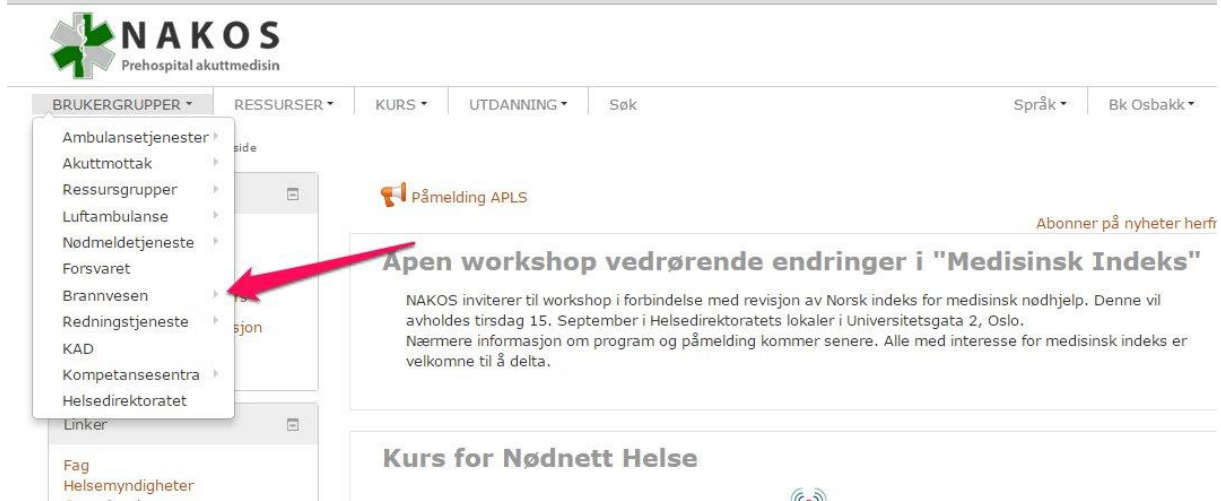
NAKOS
Prehospital akuttmedisin

BRUKERGRUPPER ▾ RESSURSER ▾ KURS ▾ UTDANNING ▾ Søk Språk ▾ Bk Osbakk ▾

Ambulansetjenester
Akuttmottak
Ressursgrupper
Luftambulanse
Nødmeldetjeneste
Forsvaret
Brannvesen
Redningstjeneste
KAD
Kompetansesentra
Helsedirektoratet

side

sjon

Linker

Fag
Helsemyndigheter

Påmelding APLS

Abonner på nyheter herfr

Åpen workshop vedrørende endringer i "Medisinsk Indeks"

NAKOS inviterer til workshop i forbindelse med revisjon av Norsk indeks for medisinsk nødhjelp. Denne vil avholdes tirsdag 15. September i Helsedirektoratets lokaler i Universitetsgata 2, Oslo.
Nærmere informasjon om program og påmelding kommer senere. Alle med interesse for medisinsk indeks er velkomne til å delta.

Kurs for Nødnett Helse